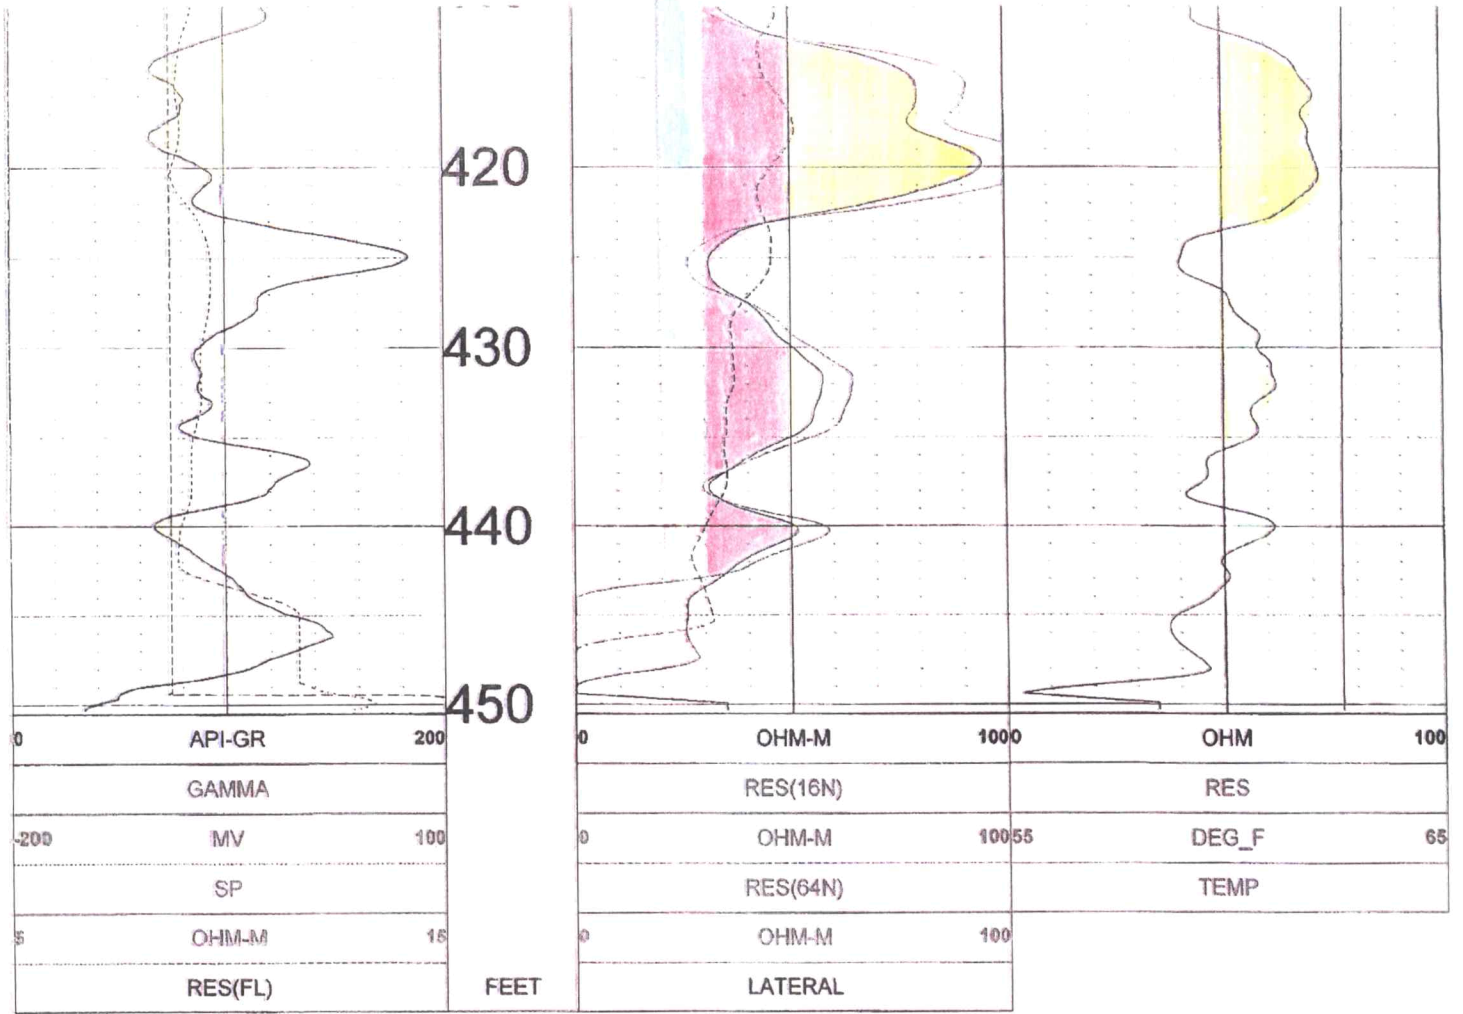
420

430

440

450

| 0 | API-GR | 200 |
|---|---|---|
| | GAMMA | |
| -200 | MV | 100 |
| | SP | |
| 5 | OHM-M | 15 |
| | RES(FL) | |

FEET

| 0 | OHM-M | 1000 |
|---|---|---|
| | RES(16N) | |
| 0 | OHM-M | 100 |
| | RES(64N) | |
| 0 | OHM-M | 100 |
| | LATERAL | |

| 0 | OHM | 100 |
|---|---|---|
| | RES | |
| 55 | DEG_F | 65 |
| | TEMP | |